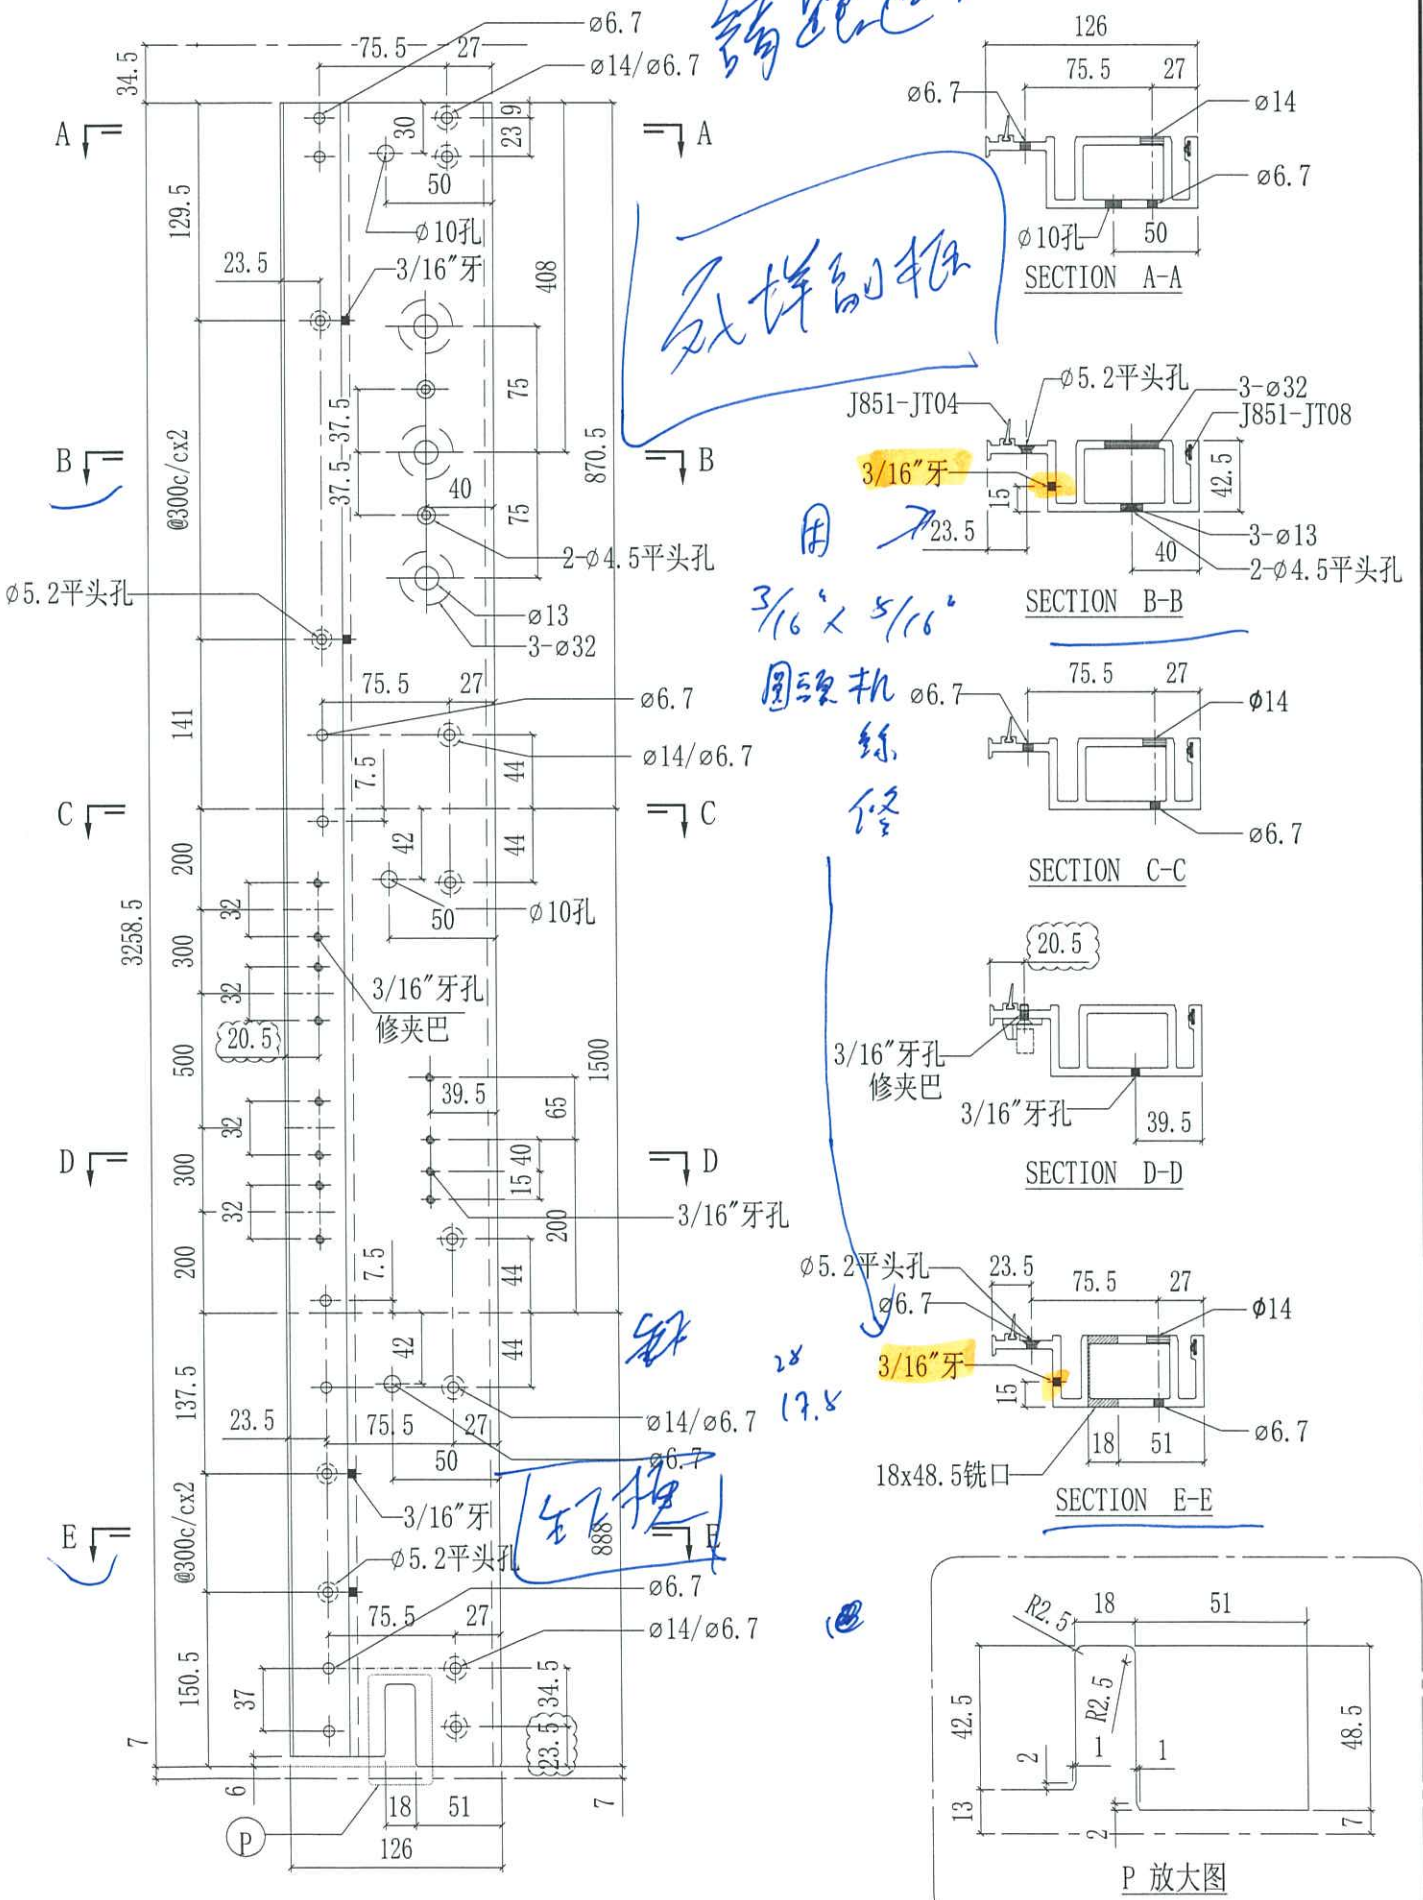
ø6.7
75.5
27
ø14/ø6.7
34.5
A
A
30
23.9
50
129.5
ø10孔
23.5
3/16"牙
408
75
37.5
37.5
870.5
B
B
40
75
@300c/cx2
2-ø4.5平头孔
ø5.2平头孔
ø13
3-ø32
75.5
27
ø6.7
141
7.5
ø14/ø6.7
44
C
C
42
44
200
50
ø10孔
3258.5
32
300
3/16"牙孔
修夹巴
32
20.5
500
39.5
1500
65
32
D
D
15
40
300
32
3/16"牙孔
200
7.5
200
44
44
42
137.5
23.5
75.5
27
ø14/ø6.7
50
ø6.7
3/16"牙
@300c/cx2
E
E
888
ø5.2平头孔
ø6.7
75.5
27
ø14/ø6.7
150.5
37
34.5
23.5
7
6
18
51
7
P
126

126
75.5
27
ø6.7
ø14
ø6.7
ø10孔
50
SECTION A-A

ø5.2平头孔
3-ø32
J851-JT04
J851-JT08
3/16"牙
42.5
15
23.5
3-ø13
40
2-ø4.5平头孔
SECTION B-B

75.5
27
ø6.7
ø14
ø6.7
SECTION C-C

20.5
3/16"牙孔
修夹巴
3/16"牙孔
39.5
SECTION D-D

ø5.2平头孔
23.5
75.5
27
ø6.7
ø14
3/16"牙
15
18
51
ø6.7
18x48.5铣口
SECTION E-E

R2.5
18
51
R2.5
42.5
48.5
2
1
1
13
2
7
P 放大图

鋁料
気样副框
用
3/16"x 5/16"
圆头机
丝
修
28
17.8
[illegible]